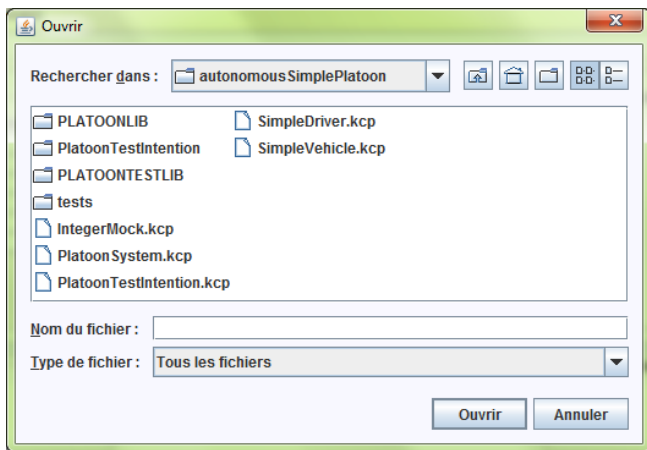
Ouvrir

Rechercher dans : autonomousSimplePlatoon

PLATOONLIB
PlatoonTestIntention
PLATOONTESTLIB
tests
IntegerMock.kcp
PlatoonSystem.kcp
PlatoonTestIntention.kcp
SimpleDriver.kcp
SimpleVehicle.kcp

Nom du fichier :
Type de fichier : Tous les fichiers

Ouvrir Annuler